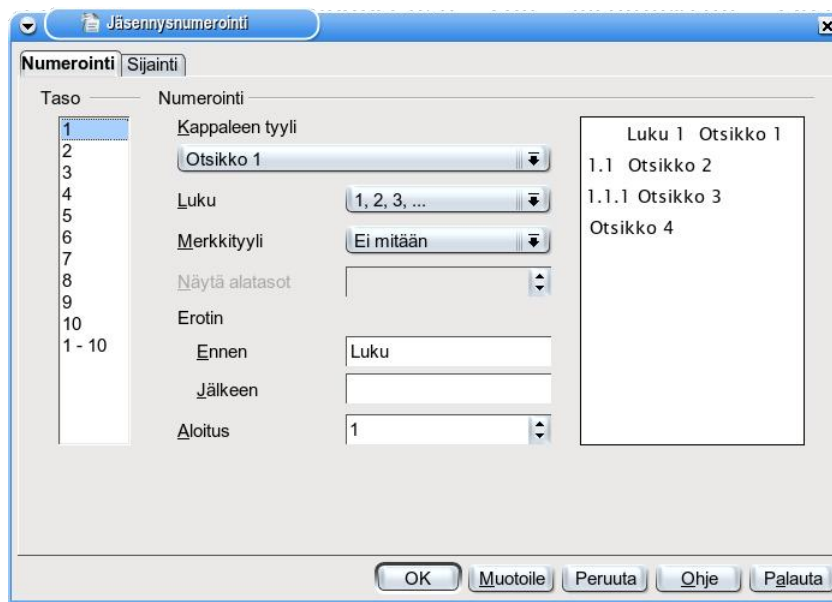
Jäsennysnumerointi

Numerointi | Sijainti

Taso

1
2
3
4
5
6
7
8
9
10
1 - 10

Numerointi

Kappaleen tyyli

Otsikko 1

Luku | 1, 2, 3, ...

Merkkityyli | Ei mitään

Näytä alatasot

Erotin

Ennen | Luku

Jälkeen

Aloitus | 1

Luku 1 Otsikko 1
1.1 Otsikko 2
1.1.1 Otsikko 3
Otsikko 4

OK | Muotoile | Peruuta | Ohje | Palauta